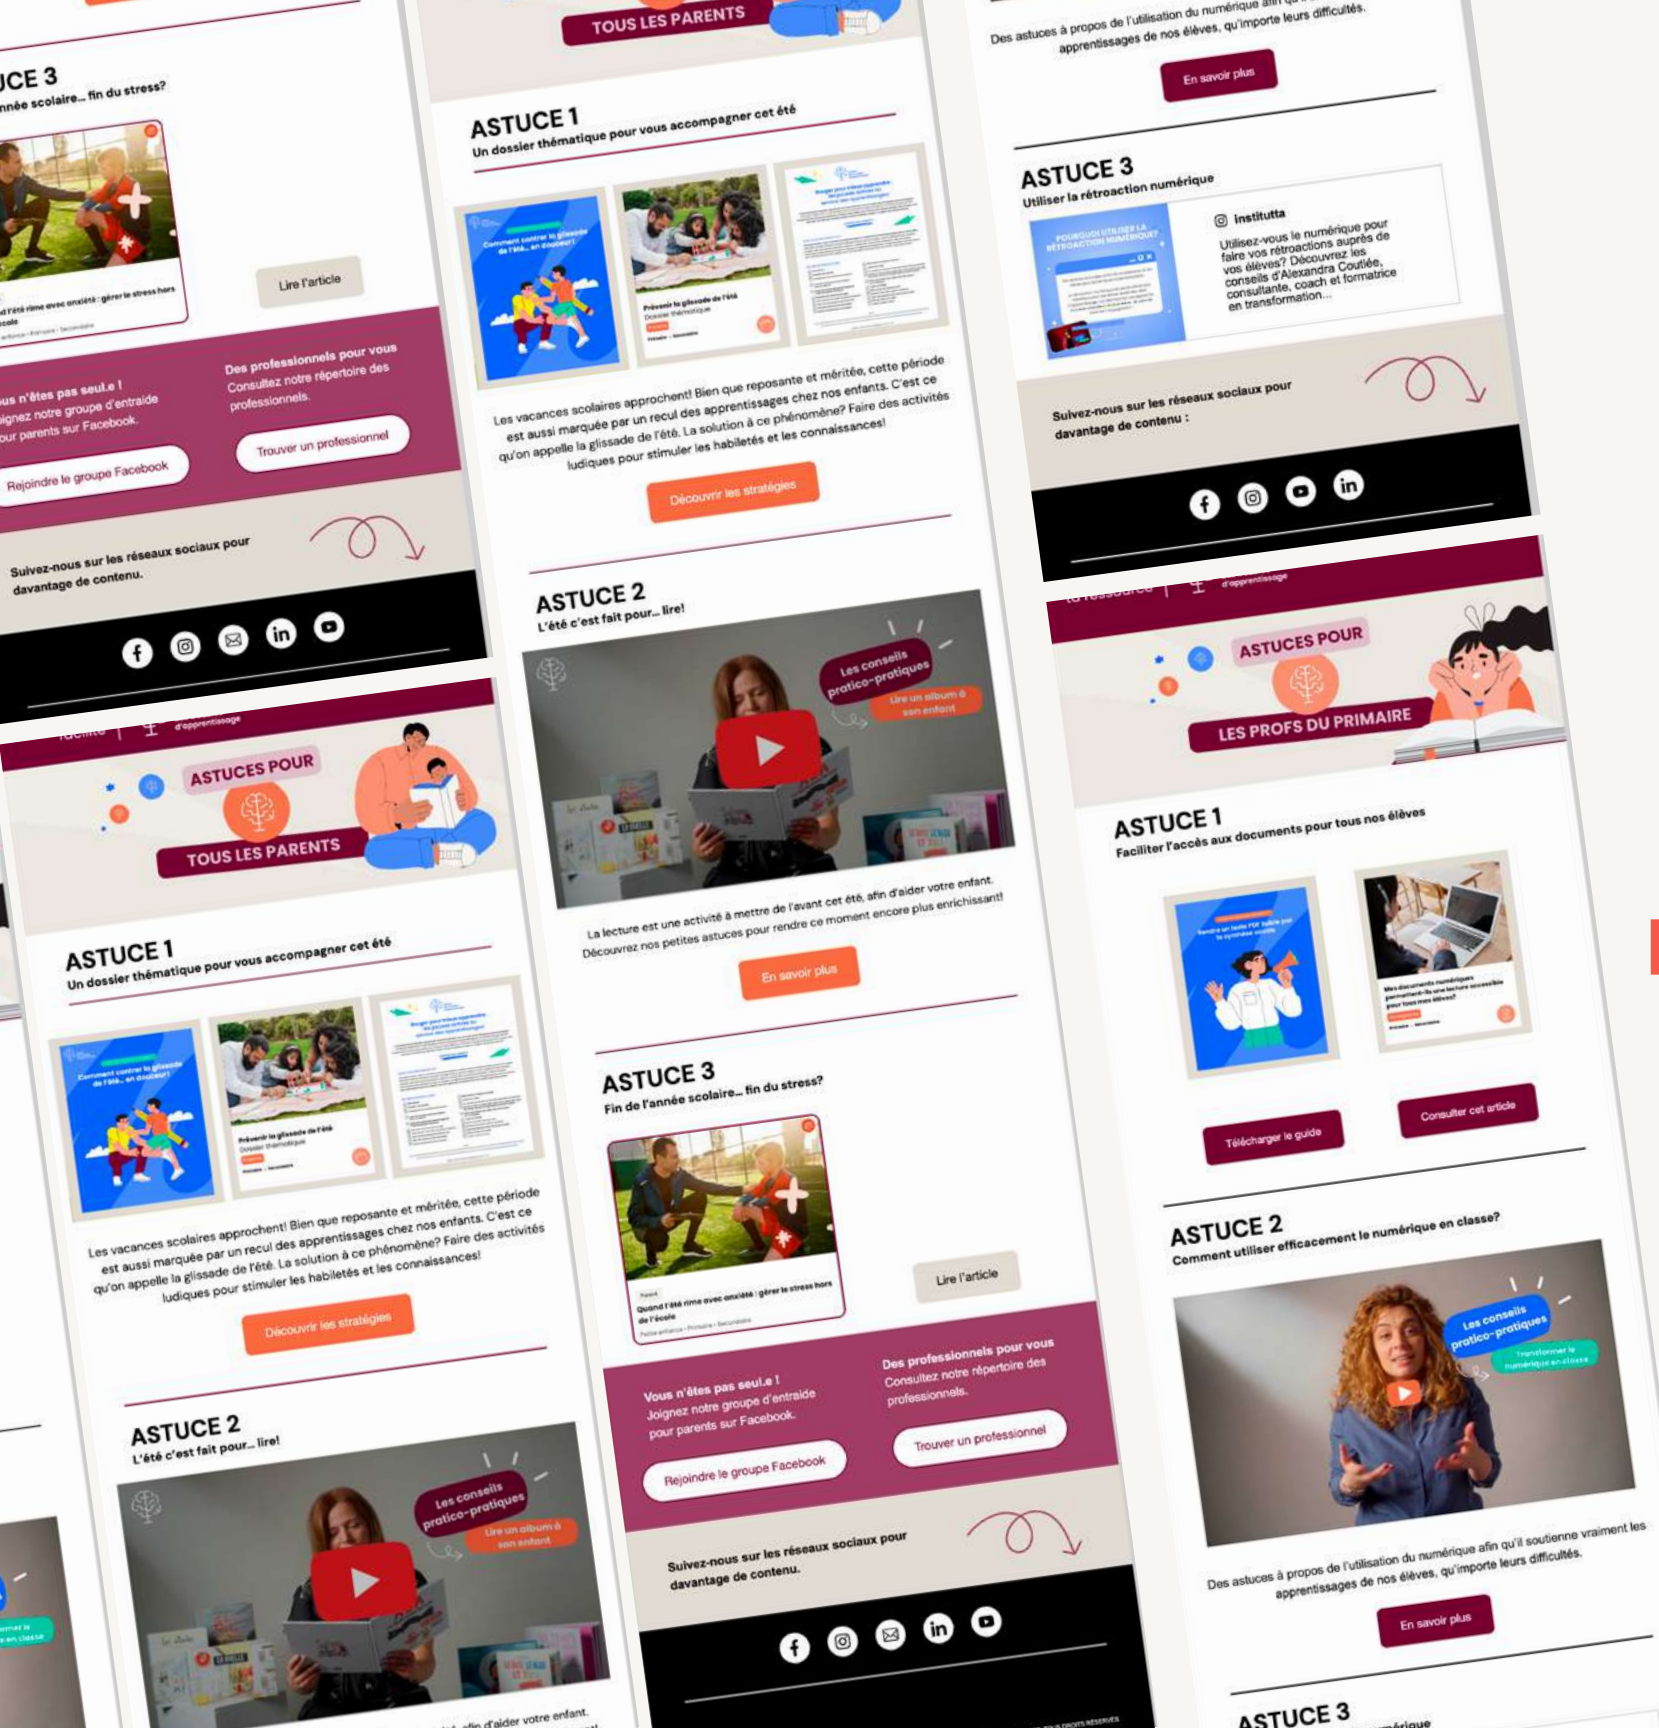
UCE 3
nnée scolaire... fin du stress?

Lire l'article

Des professionnels pour vous
Consultez notre répertoire des professionnels.

Trouver un professionnel

us n'êtes pas seul.e !
oignez notre groupe d'entraide pour parents sur Facebook.

Rejoindre le groupe Facebook

Suivez-nous sur les réseaux sociaux pour davantage de contenu.

ASTUCES POUR
TOUS LES PARENTS

ASTUCE 1
Un dossier thématique pour vous accompagner cet été

Les vacances scolaires approchent! Bien que reposante et méritée, cette période est aussi marquée par un recul des apprentissages chez nos enfants. C'est ce qu'on appelle la glissade de l'été. La solution à ce phénomène? Faire des activités ludiques pour stimuler les habiletés et les connaissances!

Découvrir les stratégies

ASTUCE 2
L'été c'est fait pour... lire!

Les conseils pratico-pratiques
Lire un album à son enfant

La lecture est une activité à mettre de l'avant cet été, afin d'aider votre enfant. Découvrez nos petites astuces pour rendre ce moment encore plus enrichissant!

En savoir plus

ASTUCE 3
Fin de l'année scolaire... fin du stress?

Quand l'été rime avec anxiété : gérer le stress hors de l'école

Lire l'article

Vous n'êtes pas seul.e !
Joignez notre groupe d'entraide pour parents sur Facebook.

Rejoindre le groupe Facebook

Des professionnels pour vous
Consultez notre répertoire des professionnels.

Trouver un professionnel

Suivez-nous sur les réseaux sociaux pour davantage de contenu.

Des astuces à propos de l'utilisation du numérique afin qu'il soutienne vraiment les apprentissages de nos élèves, qu'importe leurs difficultés.

En savoir plus

ASTUCE 3
Utiliser la rétroaction numérique

institutta
Utilisez-vous le numérique pour faire vos rétroactions auprès de vos élèves? Découvrez les conseils d'Alexandra Coutlée, consultante, coach et formatrice en transformation...

Suivez-nous sur les réseaux sociaux pour davantage de contenu :

ASTUCES POUR
LES PROFS DU PRIMAIRE

ASTUCE 1
Faciliter l'accès aux documents pour tous nos élèves

Télécharger le guide

Consulter cet article

ASTUCE 2
Comment utiliser efficacement le numérique en classe?

Les conseils pratico-pratiques
Transformer le numérique en classe

Des astuces à propos de l'utilisation du numérique afin qu'il soutienne vraiment les apprentissages de nos élèves, qu'importe leurs difficultés.

En savoir plus

ASTUCE 3